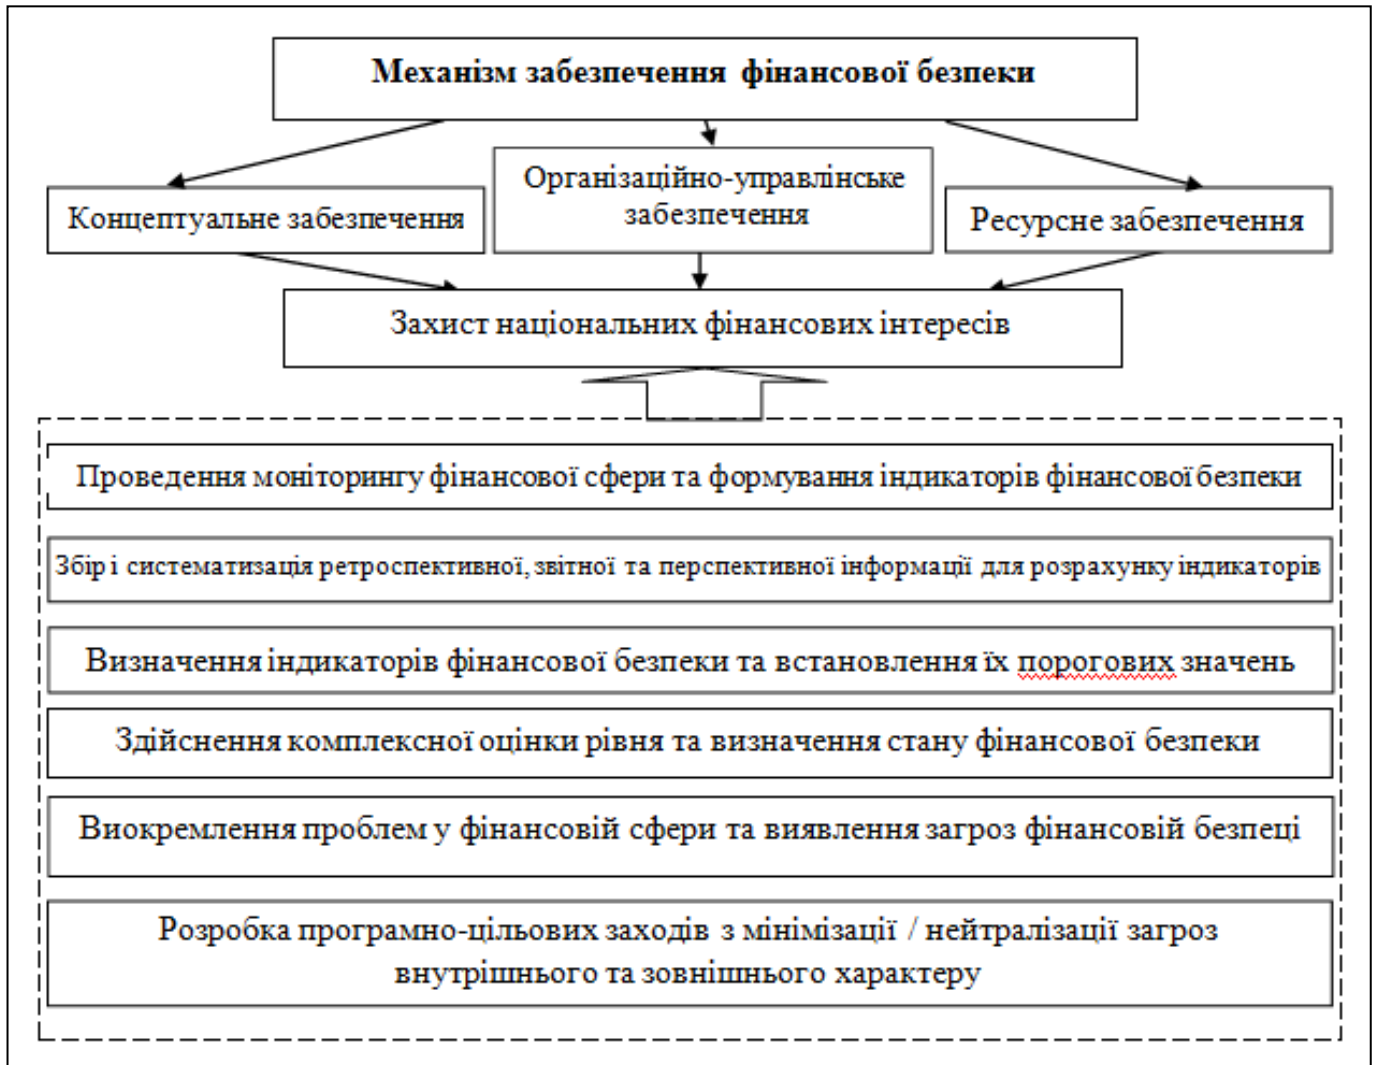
Механізм забезпечення фінансової безпеки

Концептуальне забезпечення

Організаційно-управлінське забезпечення

Ресурсне забезпечення

Захист національних фінансових інтересів

Проведення моніторингу фінансової сфери та формування індикаторів фінансової безпеки

Збір і систематизація ретроспективної, звітної та перспективної інформації для розрахунку індикаторів

Визначення індикаторів фінансової безпеки та встановлення їх порогових значень

Здійснення комплексної оцінки рівня та визначення стану фінансової безпеки

Виокремлення проблем у фінансовій сфери та виявлення загроз фінансовій безпеці

Розробка програмно-цільових заходів з мінімізації / нейтралізації загроз внутрішнього та зовнішнього характеру